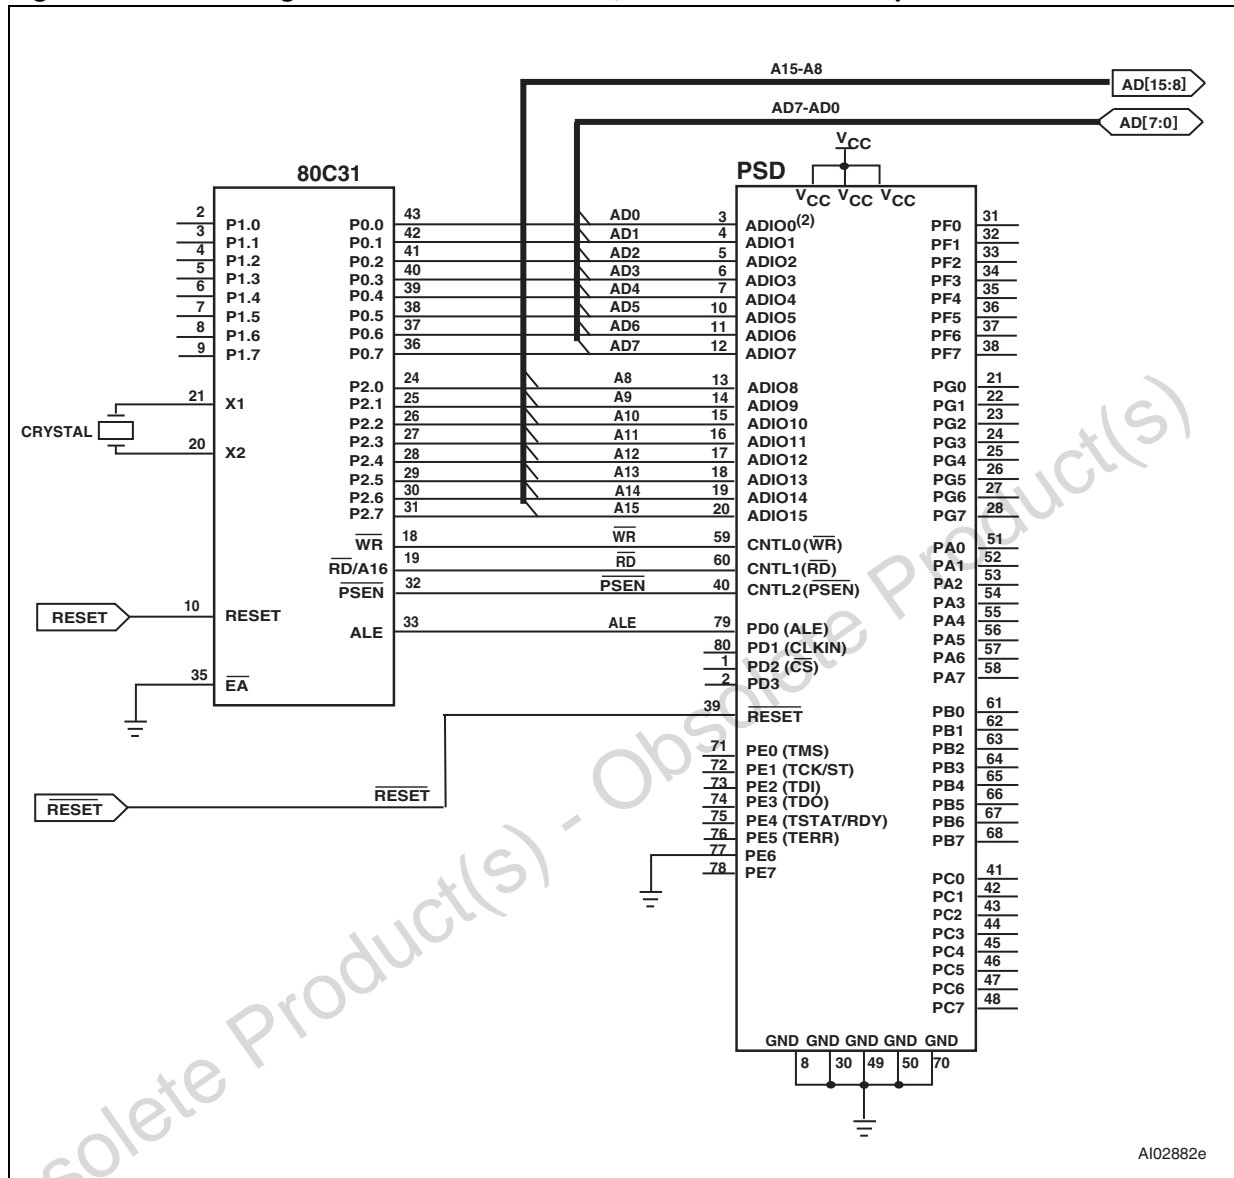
A15-A8

AD[15:8]

AD7-AD0

AD[7:0]

$V_{CC}$

80C31

PSD

$V_{CC}$ $V_{CC}$ $V_{CC}$

2 P1.0
3 P1.1
4 P1.2
5 P1.3
6 P1.4
7 P1.5
8 P1.6
9 P1.7

21 X1

CRYSTAL

20 X2

10 RESET

RESET

35 $\overline{EA}$

P0.0 43 AD0 3 ADIO0$^{(2)}$
P0.1 42 AD1 4 ADIO1
P0.2 41 AD2 5 ADIO2
P0.3 40 AD3 6 ADIO3
P0.4 39 AD4 7 ADIO4
P0.5 38 AD5 10 ADIO5
P0.6 37 AD6 11 ADIO6
P0.7 36 AD7 12 ADIO7

P2.0 24 A8 13 ADIO8
P2.1 25 A9 14 ADIO9
P2.2 26 A10 15 ADIO10
P2.3 27 A11 16 ADIO11
P2.4 28 A12 17 ADIO12
P2.5 29 A13 18 ADIO13
P2.6 30 A14 19 ADIO14
P2.7 31 A15 20 ADIO15

$\overline{WR}$ 18 $\overline{WR}$ 59 CNTL0($\overline{WR}$)
$\overline{RD}$/A16 19 $\overline{RD}$ 60 CNTL1($\overline{RD}$)
$\overline{PSEN}$ 32 $\overline{PSEN}$ 40 CNTL2($\overline{PSEN}$)
ALE 33 ALE 79 PD0 (ALE)
80 PD1 (CLKIN)
1 PD2 ($\overline{CS}$)
2 PD3
39 $\overline{RESET}$

$\overline{RESET}$

$\overline{RESET}$

71 PE0 (TMS)
72 PE1 (TCK/ST)
73 PE2 (TDI)
74 PE3 (TDO)
75 PE4 (TSTAT/RDY)
76 PE5 (TERR)
77 PE6
78 PE7

PF0 31
PF1 32
PF2 33
PF3 34
PF4 35
PF5 36
PF6 37
PF7 38

PG0 21
PG1 22
PG2 23
PG3 24
PG4 25
PG5 26
PG6 27
PG7 28

PA0 51
PA1 52
PA2 53
PA3 54
PA4 55
PA5 56
PA6 57
PA7 58

PB0 61
PB1 62
PB2 63
PB3 64
PB4 65
PB5 66
PB6 67
PB7 68

PC0 41
PC1 42
PC2 43
PC3 44
PC4 45
PC5 46
PC6 47
PC7 48

GND GND GND GND GND
8 30 49 50 70

AI02882e

Obsolete Product(s) - Obsolete Product(s)